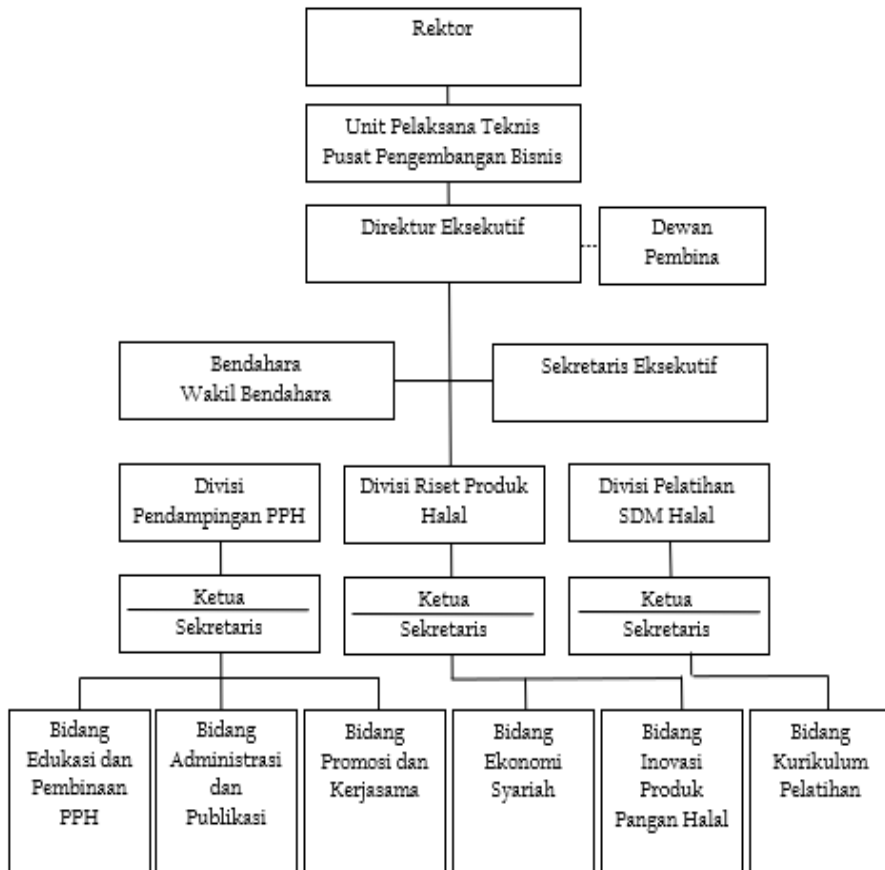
Rektor

Unit Pelaksana Teknis
Pusat Pengembangan Bisnis

Direktur Eksekutif

Dewan
Pembina

Bendahara
Wakil Bendahara

Sekretaris Eksekutif

Divisi
Pendampingan PPH

Divisi Riset Produk
Halal

Divisi Pelatihan
SDM Halal

Ketua
Sekretaris

Ketua
Sekretaris

Ketua
Sekretaris

Bidang
Edukasi dan
Pembinaan
PPH

Bidang
Administrasi
dan
Publikasi

Bidang
Promosi dan
Kerjasama

Bidang
Ekonomi
Syariah

Bidang
Inovasi
Produk
Pangan Halal

Bidang
Kurikulum
Pelatihan